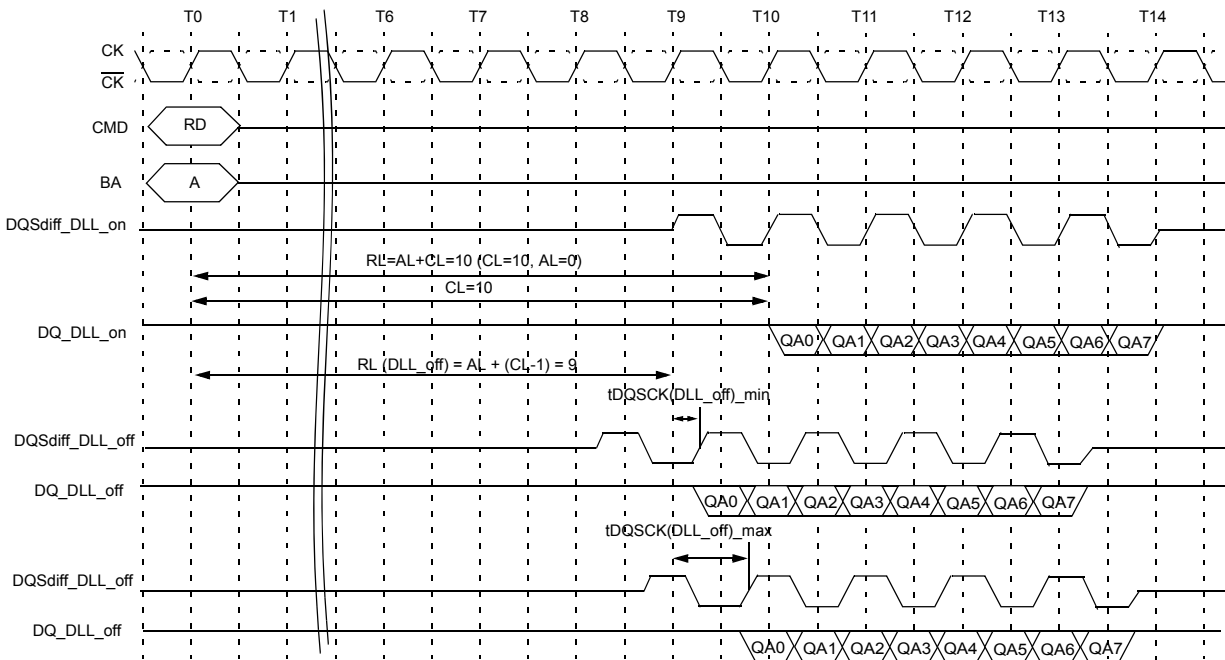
T0 T1 T6 T7 T8 T9 T10 T11 T12 T13 T14

CK
$\overline{CK}$

CMD RD

BA A

DQSdiff_DLL_on

RL=AL+CL=10 (CL=10, AL=0)

CL=10

DQ_DLL_on QA0 QA1 QA2 QA3 QA4 QA5 QA6 QA7

RL (DLL_off) = AL + (CL-1) = 9

tDQSCK(DLL_off)_min

DQSdiff_DLL_off

DQ_DLL_off QA0 QA1 QA2 QA3 QA4 QA5 QA6 QA7

tDQSCK(DLL_off)_max

DQSdiff_DLL_off

DQ_DLL_off QA0 QA1 QA2 QA3 QA4 QA5 QA6 QA7